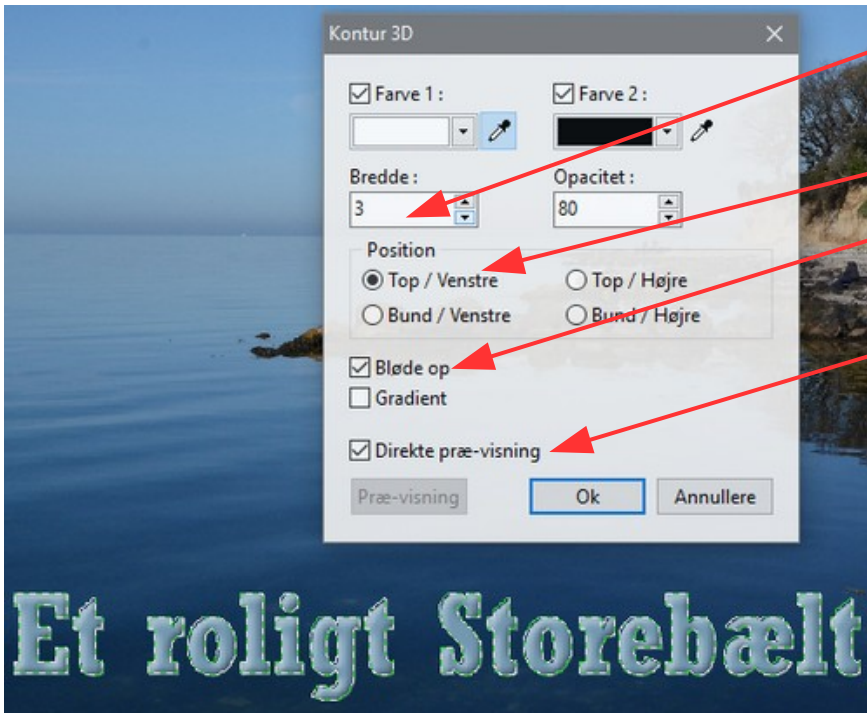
Kontur 3D

Farve 1 :

Farve 2 :

Bredde :

3

Opacitet :

80

Position

Top / Venstre

Top / Højre

Bund / Venstre

Bund / Højre

Bløde op

Gradient

Direkte præ-visning

Præ-visning

Ok

Annullere

Et roligt Storebælt